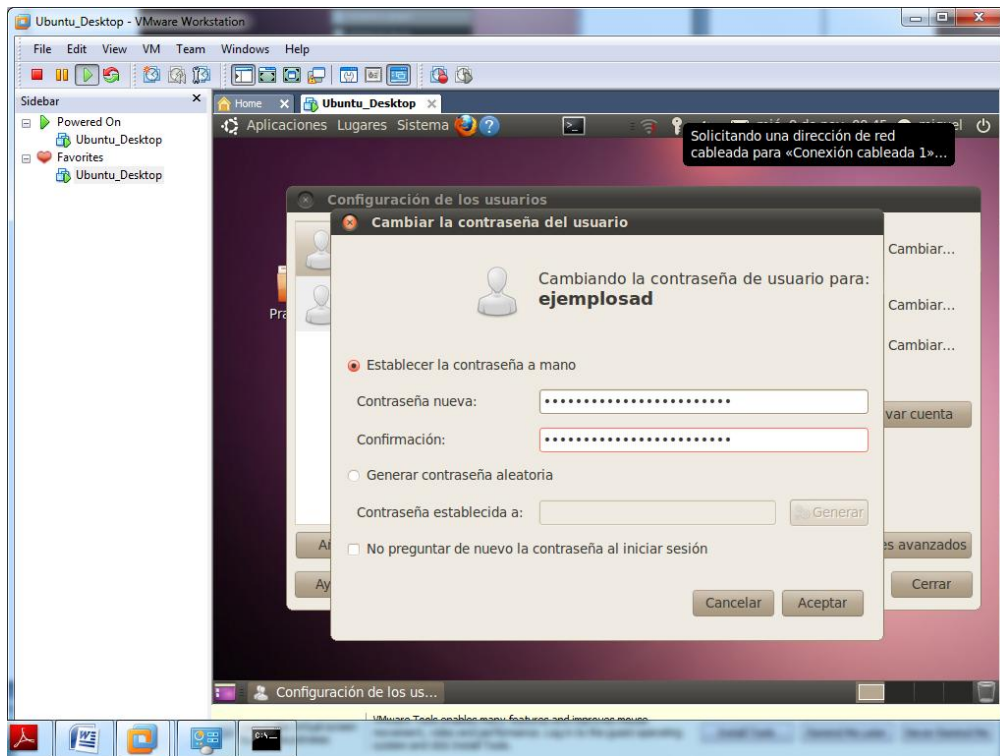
Ubuntu_Desktop - VMware Workstation

File Edit View VM Team Windows Help

Sidebar
Powered On
Ubuntu_Desktop
Favorites
Ubuntu_Desktop

Home
Ubuntu_Desktop

Aplicaciones Lugares Sistema

Solicitando una dirección de red cableada para «Conexión cableada 1»…

Configuración de los usuarios

Cambiar la contraseña del usuario

Cambiando la contraseña de usuario para:
ejemplosad

Establecer la contraseña a mano

Contraseña nueva: ••••••••••••••••••••••••

Confirmación: ••••••••••••••••••••••••

Generar contraseña aleatoria

Contraseña establecida a:

Generar

No preguntar de nuevo la contraseña al iniciar sesión

Cancelar Aceptar

Cambiar...
Cambiar...
Cambiar...
var cuenta
es avanzados
Cerrar

Configuración de los us...

VMware Tools enables many features and improves mouse